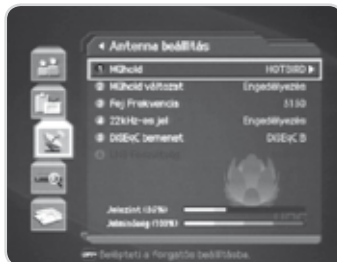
◂ Antenna beállítás

1 Műhold HOTBIRD ▸

2 Műhold változat Engedélyezés

3 Fej Frekvencia 5150

4 22kHz-es jel Engedélyezés

5 DiSEqC bemenet DiSEqC B

6 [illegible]

Jelszint (50%)

Jelminőség (100%)

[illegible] Beállítani a forgatós beállításra